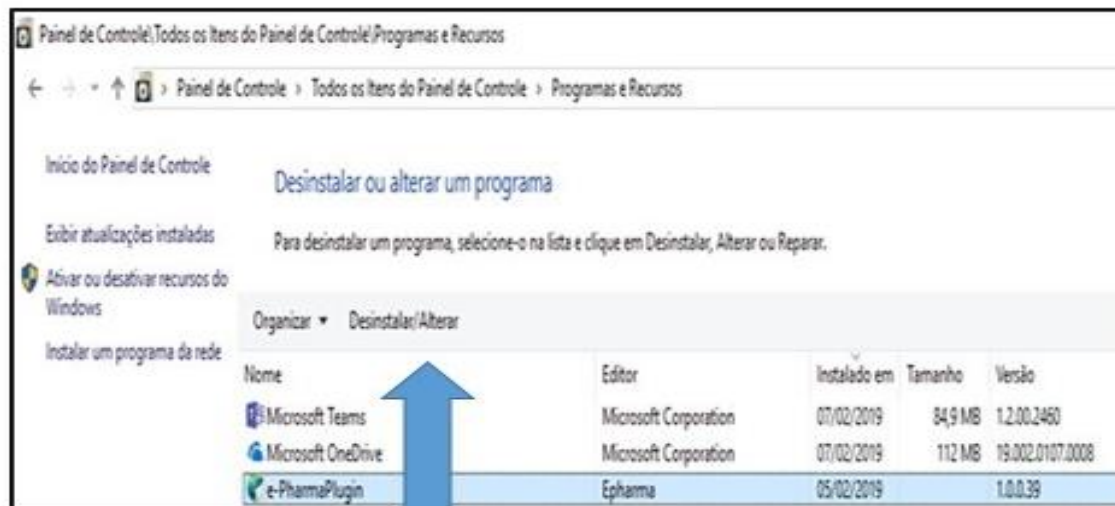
Painel de Controle\Todos os Itens do Painel de Controle\Programas e Recursos

Painel de Controle › Todos os Itens do Painel de Controle › Programas e Recursos

Início do Painel de Controle

Exibir atualizações instaladas

Ativar ou desativar recursos do Windows

Instalar um programa da rede

Desinstalar ou alterar um programa

Para desinstalar um programa, selecione-o na lista e clique em Desinstalar, Alterar ou Reparar.

Organizar ▾ Desinstalar/Alterar

| Nome | Editor | Instalado em | Tamanho | Versão |
|---|---|---|---|---|
| Microsoft Teams | Microsoft Corporation | 07/02/2019 | 84,9 MB | 1.2.00.2460 |
| Microsoft OneDrive | Microsoft Corporation | 07/02/2019 | 112 MB | 19.002.0107.0008 |
| e-PharmaPlugin | Epharma | 05/02/2019 | | 1.0.0.39 |